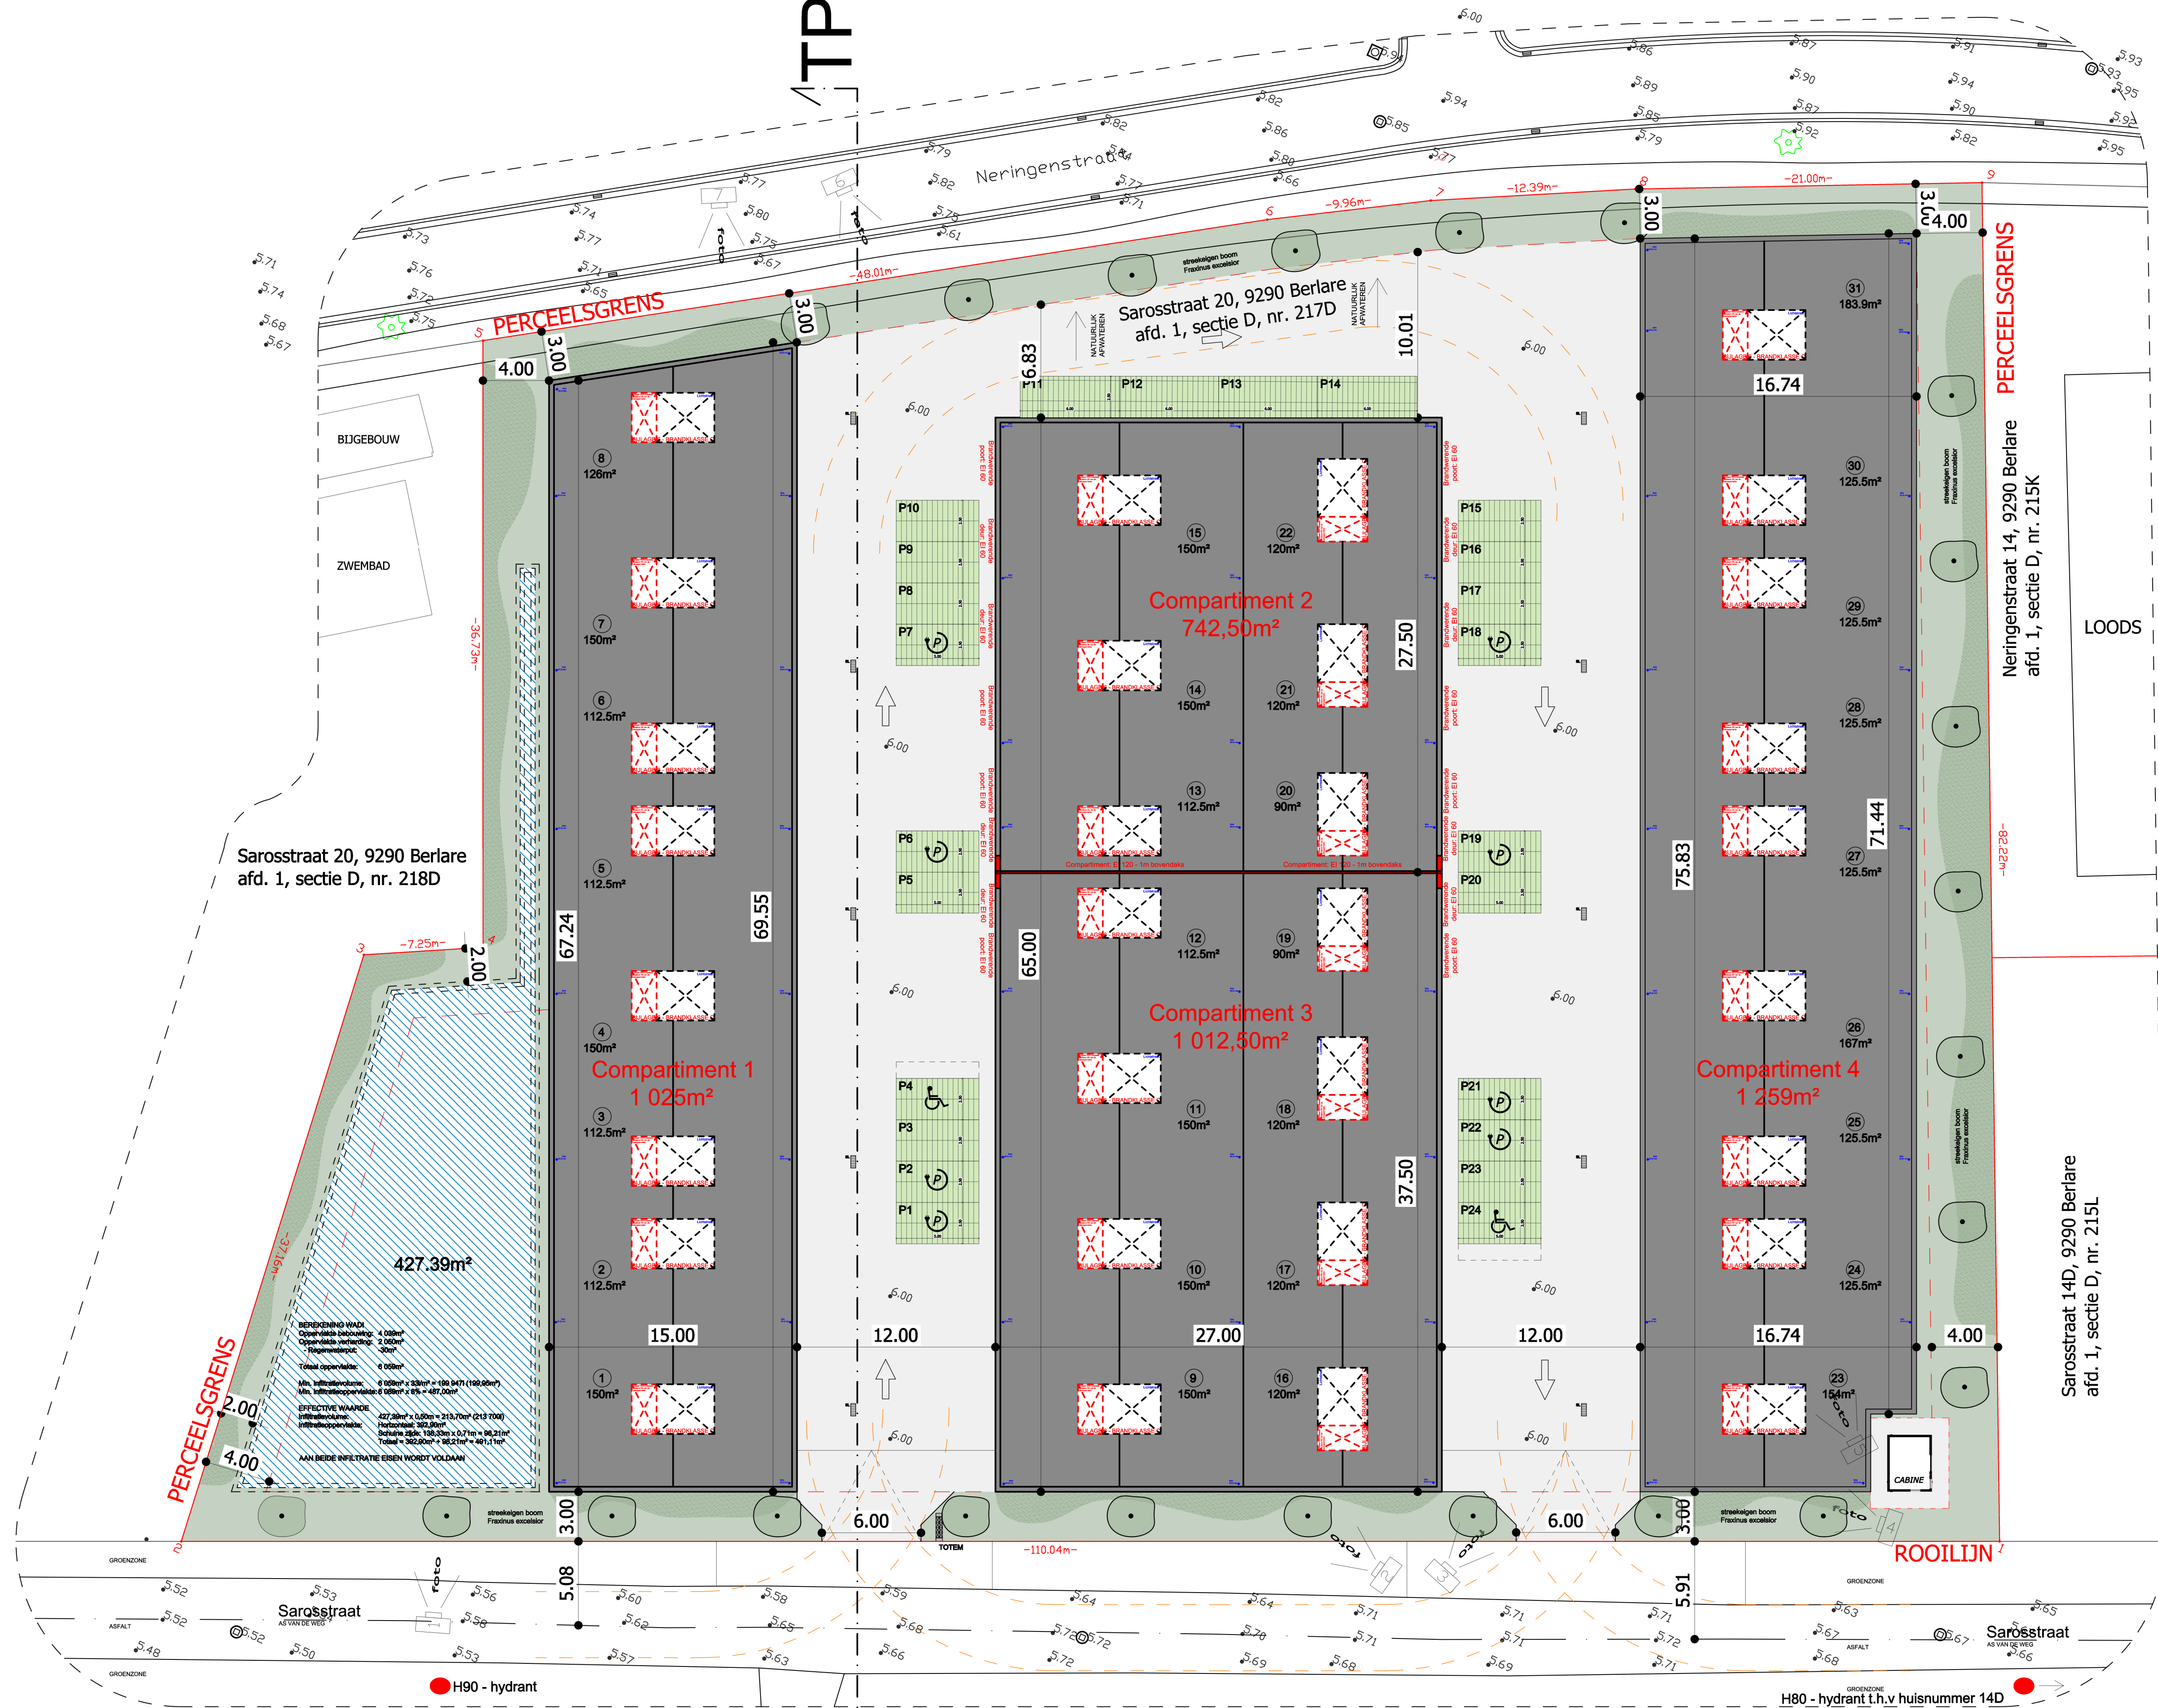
TP

Neringenstraat

PERCEELSGRENS

Sarosstraat 20, 9290 Berlare
afd. 1, sectie D, nr. 217D

NATUURLIJK AFWATEREN

streekeigen boom Fraxinus excelsior

-48.01m-
-9.96m-
-12.39m-
-21.00m-

3.00
4.00
3.00
3.00
3.00
4.00
16.83
10.01

BIJGEBOUW

ZWEMBAD

P11 P12 P13 P14

P10
P9
P8
P7

P15
P16
P17
P18

8
126m²

7
150m²

6
112.5m²

5
112.5m²

4
150m²

3
112.5m²

2
112.5m²

1
150m²

Compartiment 1
1 025m²

15
150m²

22
120m²

14
150m²

21
120m²

13
112.5m²

20
90m²

12
112.5m²

19
90m²

11
150m²

18
120m²

10
150m²

17
120m²

9
150m²

16
120m²

Compartiment 2
742,50m²

Compartiment 3
1 012,50m²

31
183.9m²

30
125.5m²

29
125.5m²

28
125.5m²

27
125.5m²

26
167m²

25
125.5m²

24
125.5m²

23
154m²

Compartiment 4
1 259m²

16.74
27.50
37.50
65.00
67.24
69.55
75.83
71.44

P6
P5
P19
P20
P4
P3
P2
P1
P21
P22
P23
P24

Sarosstraat 20, 9290 Berlare
afd. 1, sectie D, nr. 218D

Neringenstraat 14, 9290 Berlare
afd. 1, sectie D, nr. 215K

LOODS

Sarosstraat 14D, 9290 Berlare
afd. 1, sectie D, nr. 215L

-36.73m-
-7.25m-
2.00
-37.16m-
-82.22m-

427.39m²

BEREKENING WADI

AAN BEIDE INFILTRATIE EISEN WORDT VOLDAAN

15.00
12.00
27.00
12.00
16.74
4.00
2.00
4.00
3.00
6.00
6.00
3.00
5.08
5.91

CABINE

TOTEM

-110.04m-

ROOILIJN

PERCEELSGRENS

GROENZONE
ASFALT

Sarosstraat
AS VAN DE WEG

Sarosstraat
AS VAN DE WEG

H90 - hydrant

H80 - hydrant t.h.v huisnummer 14D